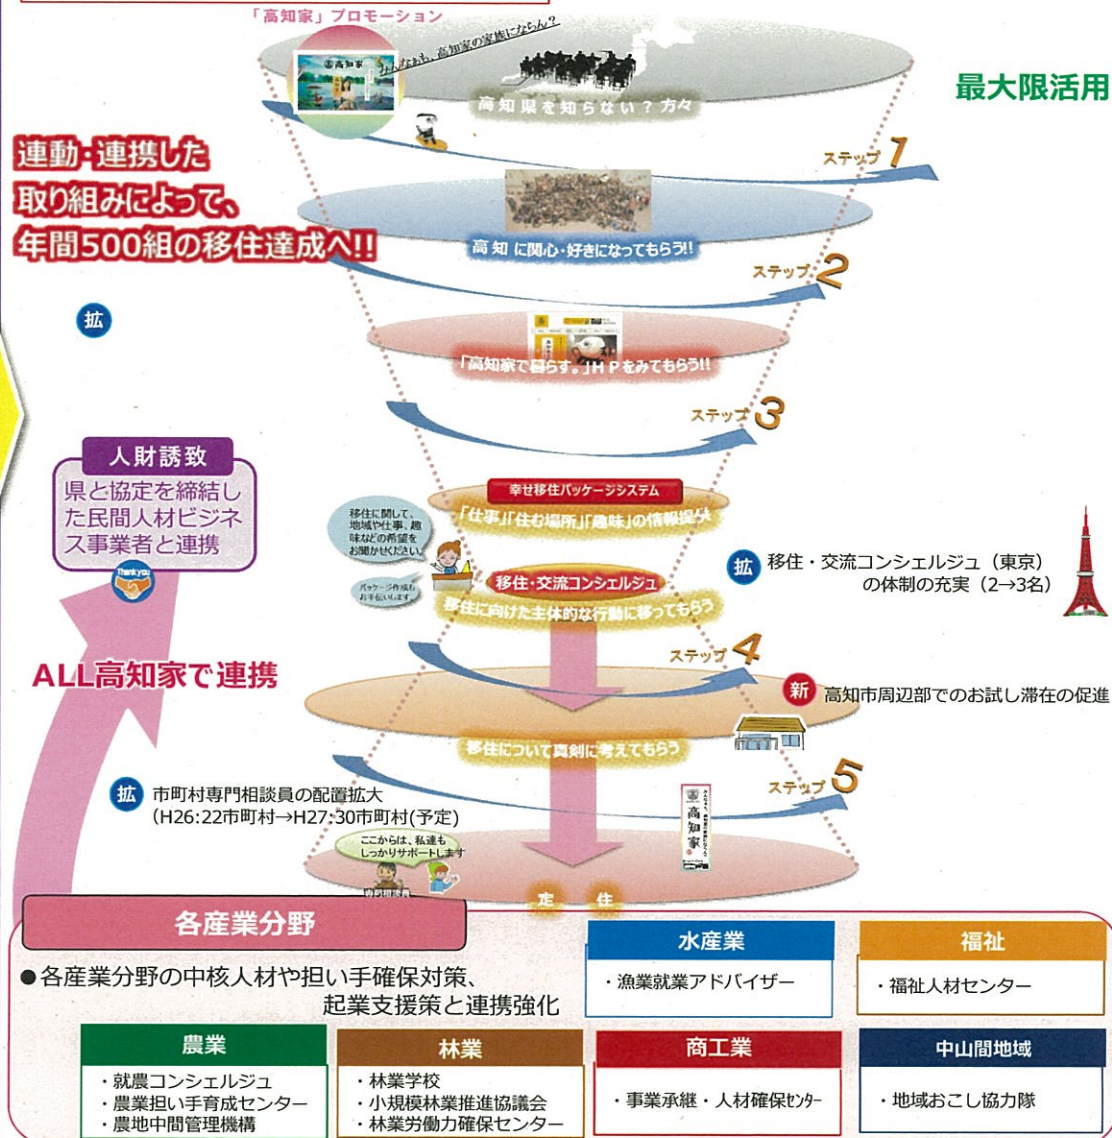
「高知家」プロモーション

みんなまとめて、高知家の家族になろう

高知県を知らない？方々

最大限活用

連動・連携した取り組みによって、年間500組の移住達成へ!!

ステップ1

高知に関心・好きになってもらう!!

ステップ2

拡

「高知家で暮らす。」HPをみてもらう!!

ステップ3

人財誘致

県と協定を締結した民間人材ビジネス事業者と連携

Thank you

幸せ移住パッケージシステム

「仕事」「住む場所」「趣味」の情報提供

移住に関して、地域や仕事、趣味などの希望をお聞かせください。

パッケージ作成のお手伝いします。

移住・交流コンシェルジュ

移住に向けた主体的な行動に移ってもらう

拡 移住・交流コンシェルジュ（東京）の体制の充実（2→3名）

ALL高知家で連携

ステップ4

新 高知市周辺部でのお試し滞在の促進

移住について真剣に考えてもらう

拡 市町村専門相談員の配置拡大
（H26:22市町村→H27:30市町村(予定)

ここからは、私達もしっかりサポートします

ステップ5

高知家

定住

各産業分野

●各産業分野の中核人材や担い手確保対策、起業支援策と連携強化

水産業
・漁業就業アドバイザー

福祉
・福祉人材センター

農業
・就農コンシェルジュ
・農業担い手育成センター
・農地中間管理機構

林業
・林業学校
・小規模林業推進協議会
・林業労働力確保センター

商工業
・事業承継・人材確保センター

中山間地域
・地域おこし協力隊